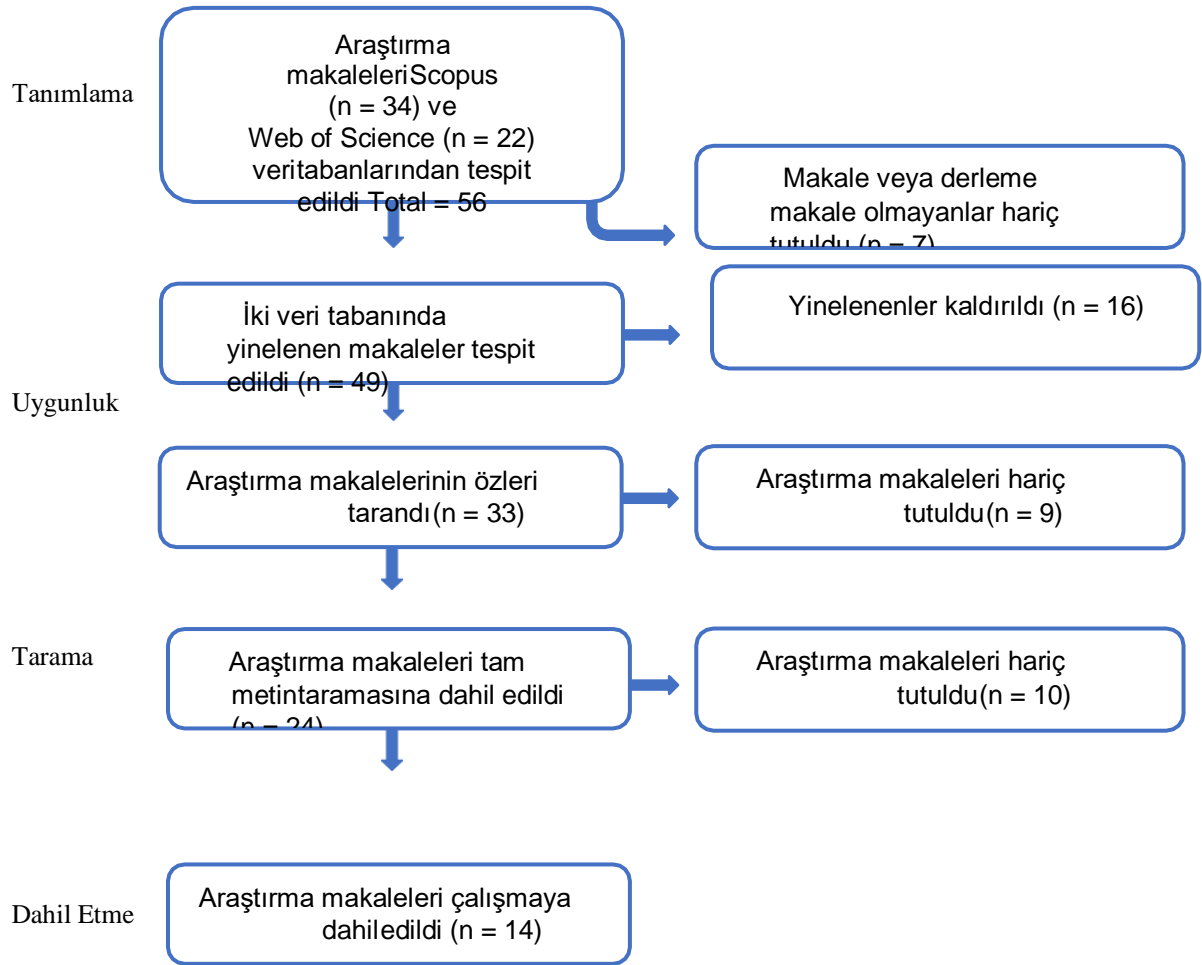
Tanımlama

Araştırma makaleleriScopus (n = 34) ve Web of Science (n = 22) veritabanlarından tespit edildi Total = 56

Makale veya derleme makale olmayanlar hariç tutuldu (n = 7)

İki veri tabanında yinelenen makaleler tespit edildi (n = 49)

Yinelenenler kaldırıldı (n = 16)

Uygunluk

Araştırma makalelerinin özleri tarandı(n = 33)

Araştırma makaleleri hariç tutuldu(n = 9)

Tarama

Araştırma makaleleri tam metintaramasına dahil edildi (n = 24)

Araştırma makaleleri hariç tutuldu(n = 10)

Dahil Etme

Araştırma makaleleri çalışmaya dahiledildi (n = 14)